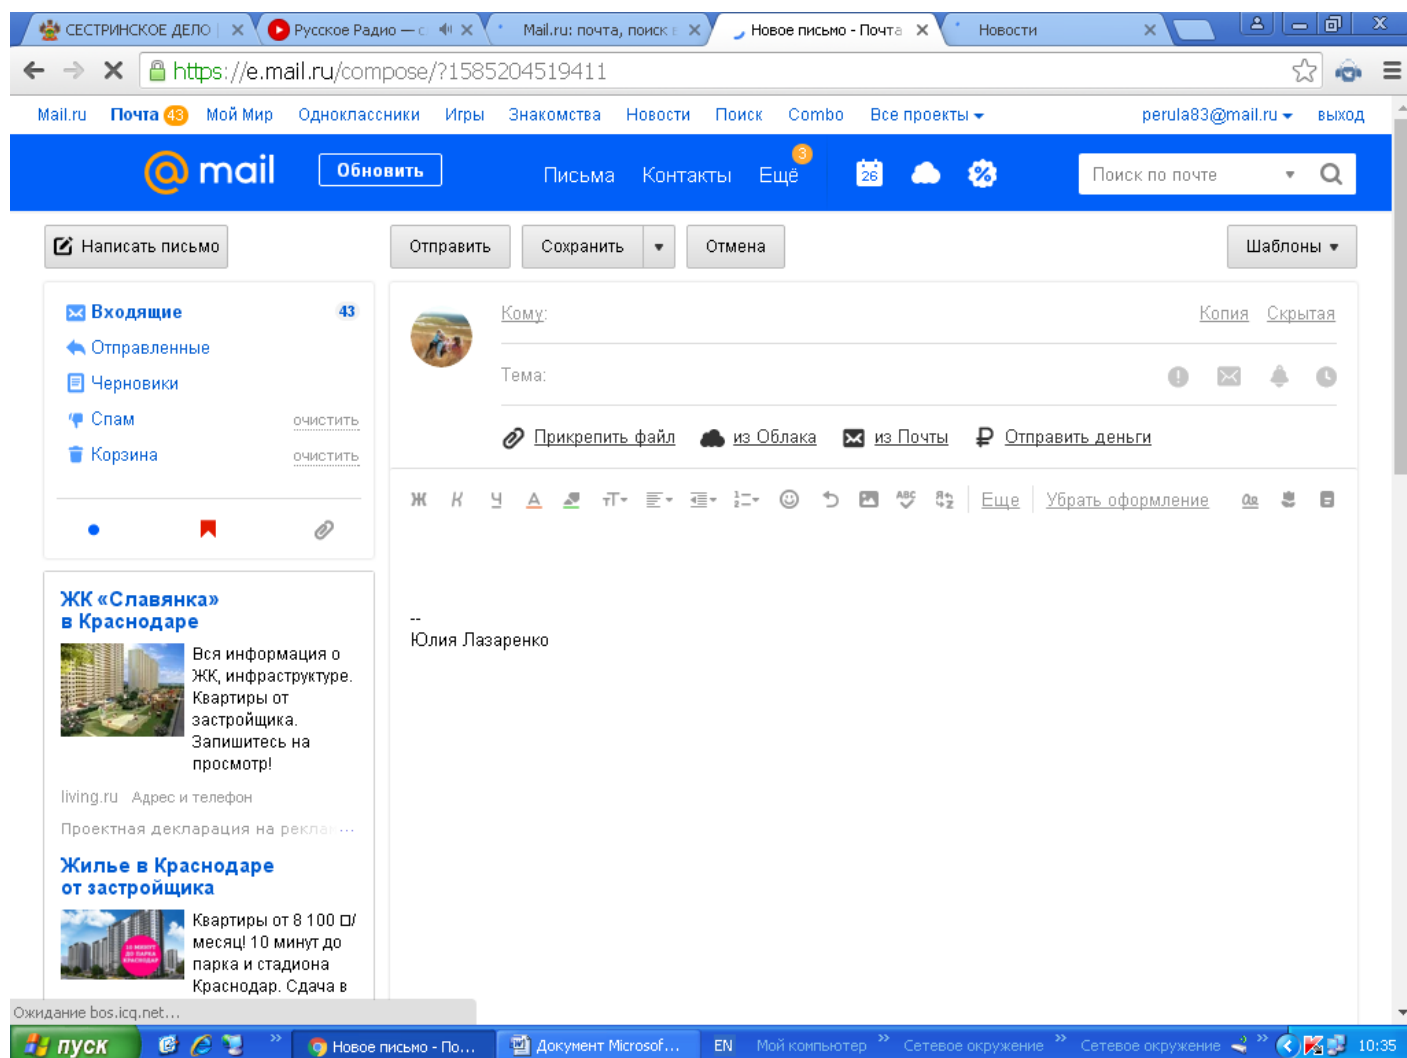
СЕСТРИНСКОЕ ДЕЛО | ✕ Русское Радио — с ✕ Mail.ru: почта, поиск ✕ Новое письмо - Почта ✕ Новости ✕

https://e.mail.ru/compose/?1585204519411

Mail.ru Почта 43 Мой Мир Одноклассники Игры Знакомства Новости Поиск Combo Все проекты perula83@mail.ru выход

@mail Обновить Письма Контакты Ещё 3 26 Поиск по почте

Написать письмо Отправить Сохранить Отмена Шаблоны

Входящие 43
Отправленные
Черновики
Спам очистить
Корзина очистить

Кому: Копия Скрытая
Тема:
Прикрепить файл из Облака из Почты Отправить деньги

Ж К Ч А Еще Убрать оформление

--
Юлия Лазаренко

ЖК «Славянка» в Краснодаре
Вся информация о ЖК, инфраструктуре. Квартиры от застройщика. Запишитесь на просмотр!
living.ru Адрес и телефон
Проектная декларация на рекла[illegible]

Жилье в Краснодаре от застройщика
Квартиры от 8 100 □/месяц! 10 минут до парка и стадиона Краснодар. Сдача в

Ожидание bos.icq.net...

пуск Новое письмо - По... Документ Microsof... EN Мой компьютер Сетевое окружение Сетевое окружение 10:35